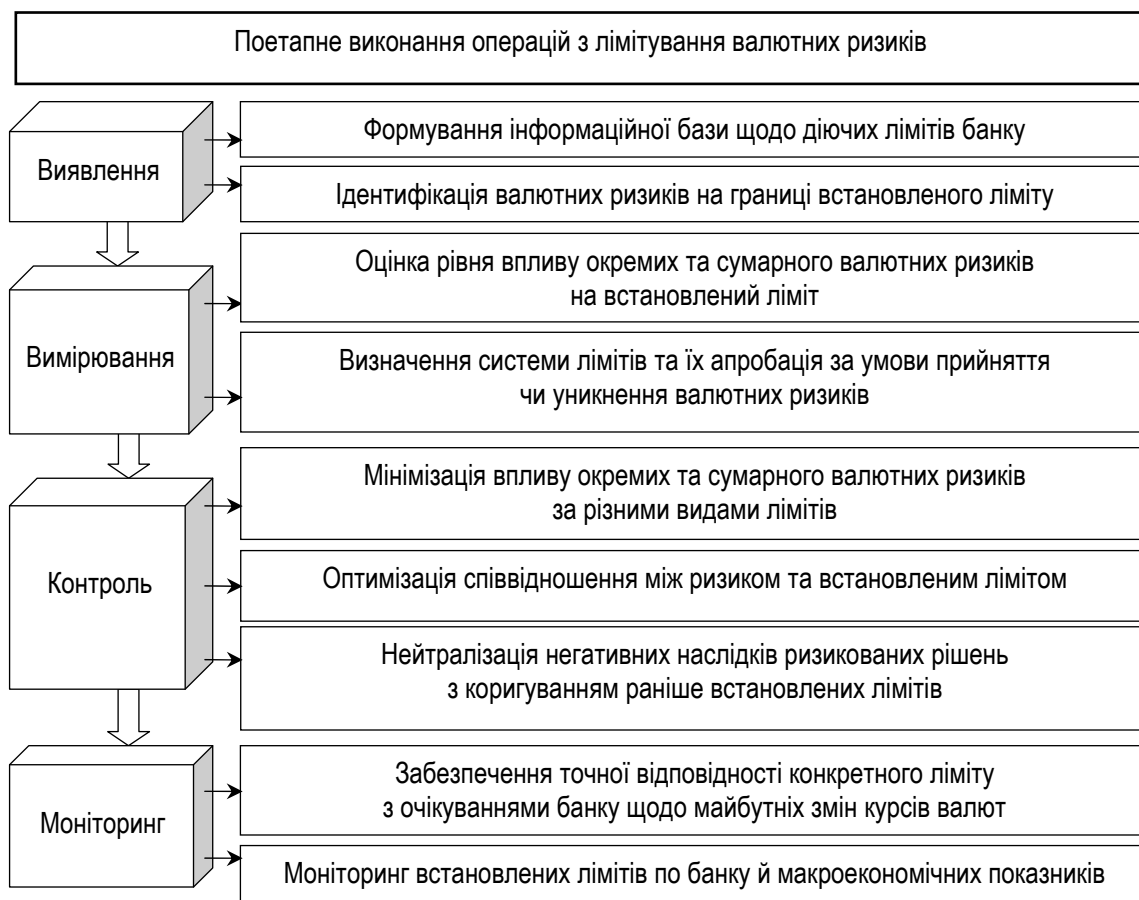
Поетапне виконання операцій з лімітування валютних ризиків

Виявлення

Формування інформаційної бази щодо діючих лімітів банку

Ідентифікація валютних ризиків на границі встановленого ліміту

Вимірювання

Оцінка рівня впливу окремих та сумарного валютних ризиків на встановлений ліміт

Визначення системи лімітів та їх апробація за умови прийняття чи уникнення валютних ризиків

Контроль

Мінімізація впливу окремих та сумарного валютних ризиків за різними видами лімітів

Оптимізація співвідношення між ризиком та встановленим лімітом

Нейтралізація негативних наслідків ризикованих рішень з коригуванням раніше встановлених лімітів

Моніторинг

Забезпечення точної відповідності конкретного ліміту з очікуваннями банку щодо майбутніх змін курсів валют

Моніторинг встановлених лімітів по банку й макроекономічних показників